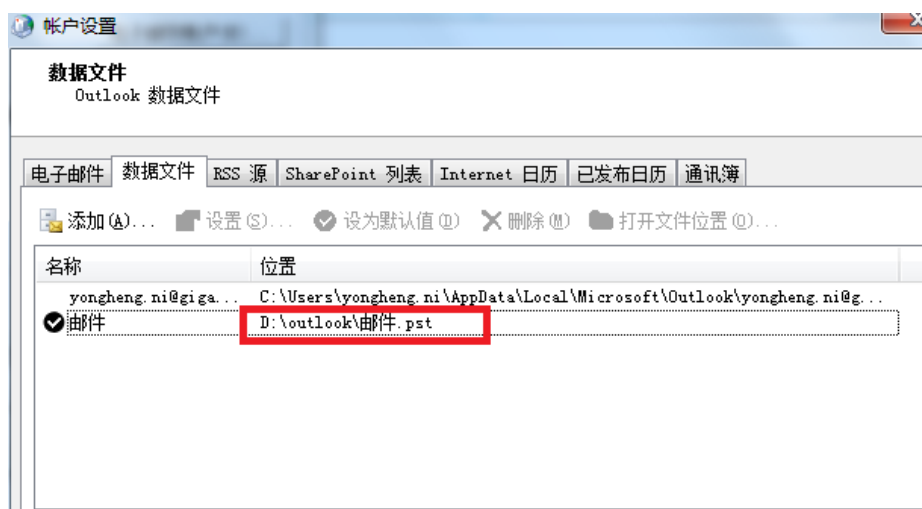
帐户设置

数据文件
Outlook 数据文件

电子邮件 | 数据文件 | RSS 源 | SharePoint 列表 | Internet 日历 | 已发布日历 | 通讯簿

添加(A)... 设置(S)... 设为默认值(D) 删除(M) 打开文件位置(O)...

| 名称 | 位置 |
|---|---|
| yongheng.ni@giga... | C:\Users\yongheng.ni\AppData\Local\Microsoft\Outlook\yongheng.ni@g... |
| 邮件 | D:\outlook\邮件.pst |